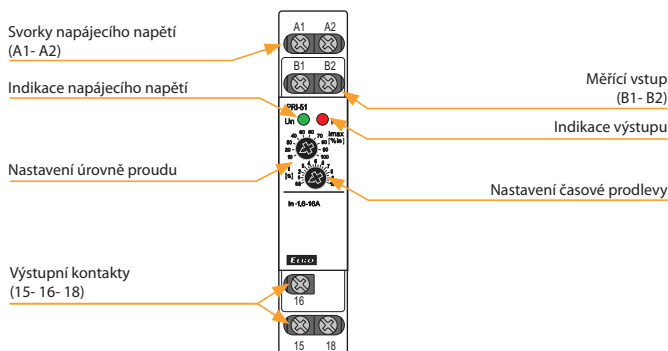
Svorky napájecího napětí
(A1- A2)

Indikace napájecího napětí

Nastavení úrovně proudu

Výstupní kontakty
(15- 16- 18)

A1 A2

B1 B2

PRI-51

Un

Imax
[% In]

40 50 60
30 70
20 80
10 90
0 100

[s]

0 1 2 3 4 5 6 7 8 9 10

In: 1,6-16A

ELKO

16

15 18

Měřící vstup
(B1- B2)

Indikace výstupu

Nastavení časové prodlevy